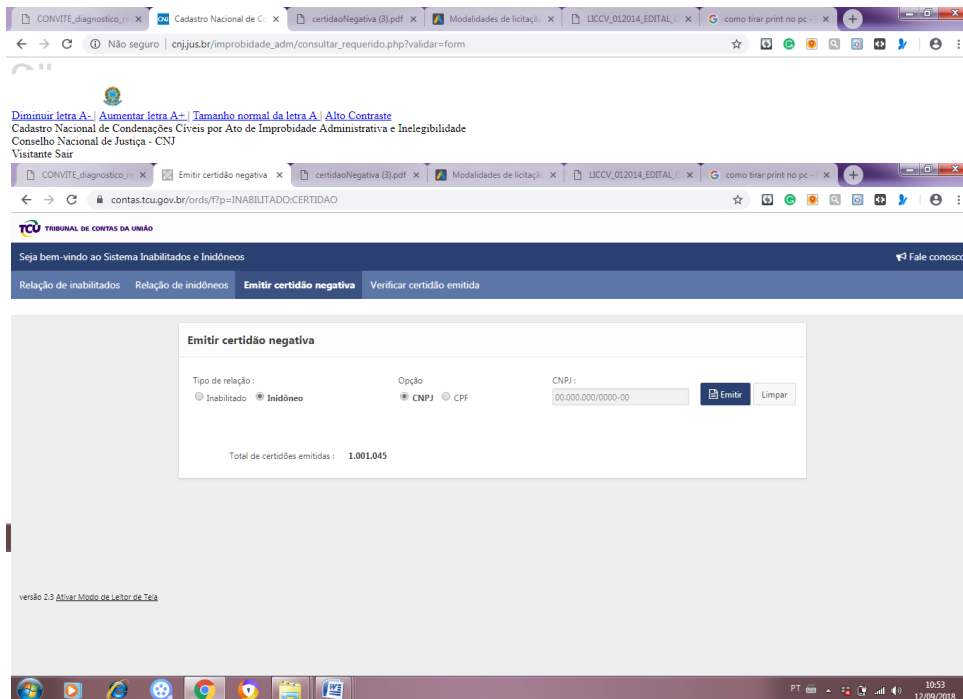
CONVITE_diagnostico_n× Cadastro Nacional de C× certidaoNegativa (3).pdf × Modalidades de licitaçã× LICCV_012014_EDITAL_C× como tirar print no pc× 

← → C Não seguro | cnj.jus.br/improbidade_adm/consultar_requerido.php?validar=form

Diminuir letra A- | Aumentar letra A+ | Tamanho normal da letra A | Alto Contraste
Cadastro Nacional de Condenações Cíveis por Ato de Improbidade Administrativa e Inelegibilidade
Conselho Nacional de Justiça - CNJ
Visitante Sair

CONVITE_diagnostico_n× Emitir certidão negativa × certidaoNegativa (3).pdf × Modalidades de licitaçã× LICCV_012014_EDITAL_C× como tirar print no pc×

← → C contas.tcu.gov.br/ords/f?p=INABILITADO:CERTIDAO

TCU TRIBUNAL DE CONTAS DA UNIÃO

Seja bem-vindo ao Sistema Inabilitados e Inidôneos

Fale conosco

Relação de inabilitados Relação de inidôneos Emitir certidão negativa Verificar certidão emitida

Emitir certidão negativa

Tipo de relação :
Inabilitado Inidôneo

Opção
CNPJ CPF

CNPJ :
00.000.000/0000-00

Emitir Limpar

Total de certidões emitidas : 1.001.045

versão 2.3 Ativar Modo de Leitor de Tela

PT 10:53 12/09/2018